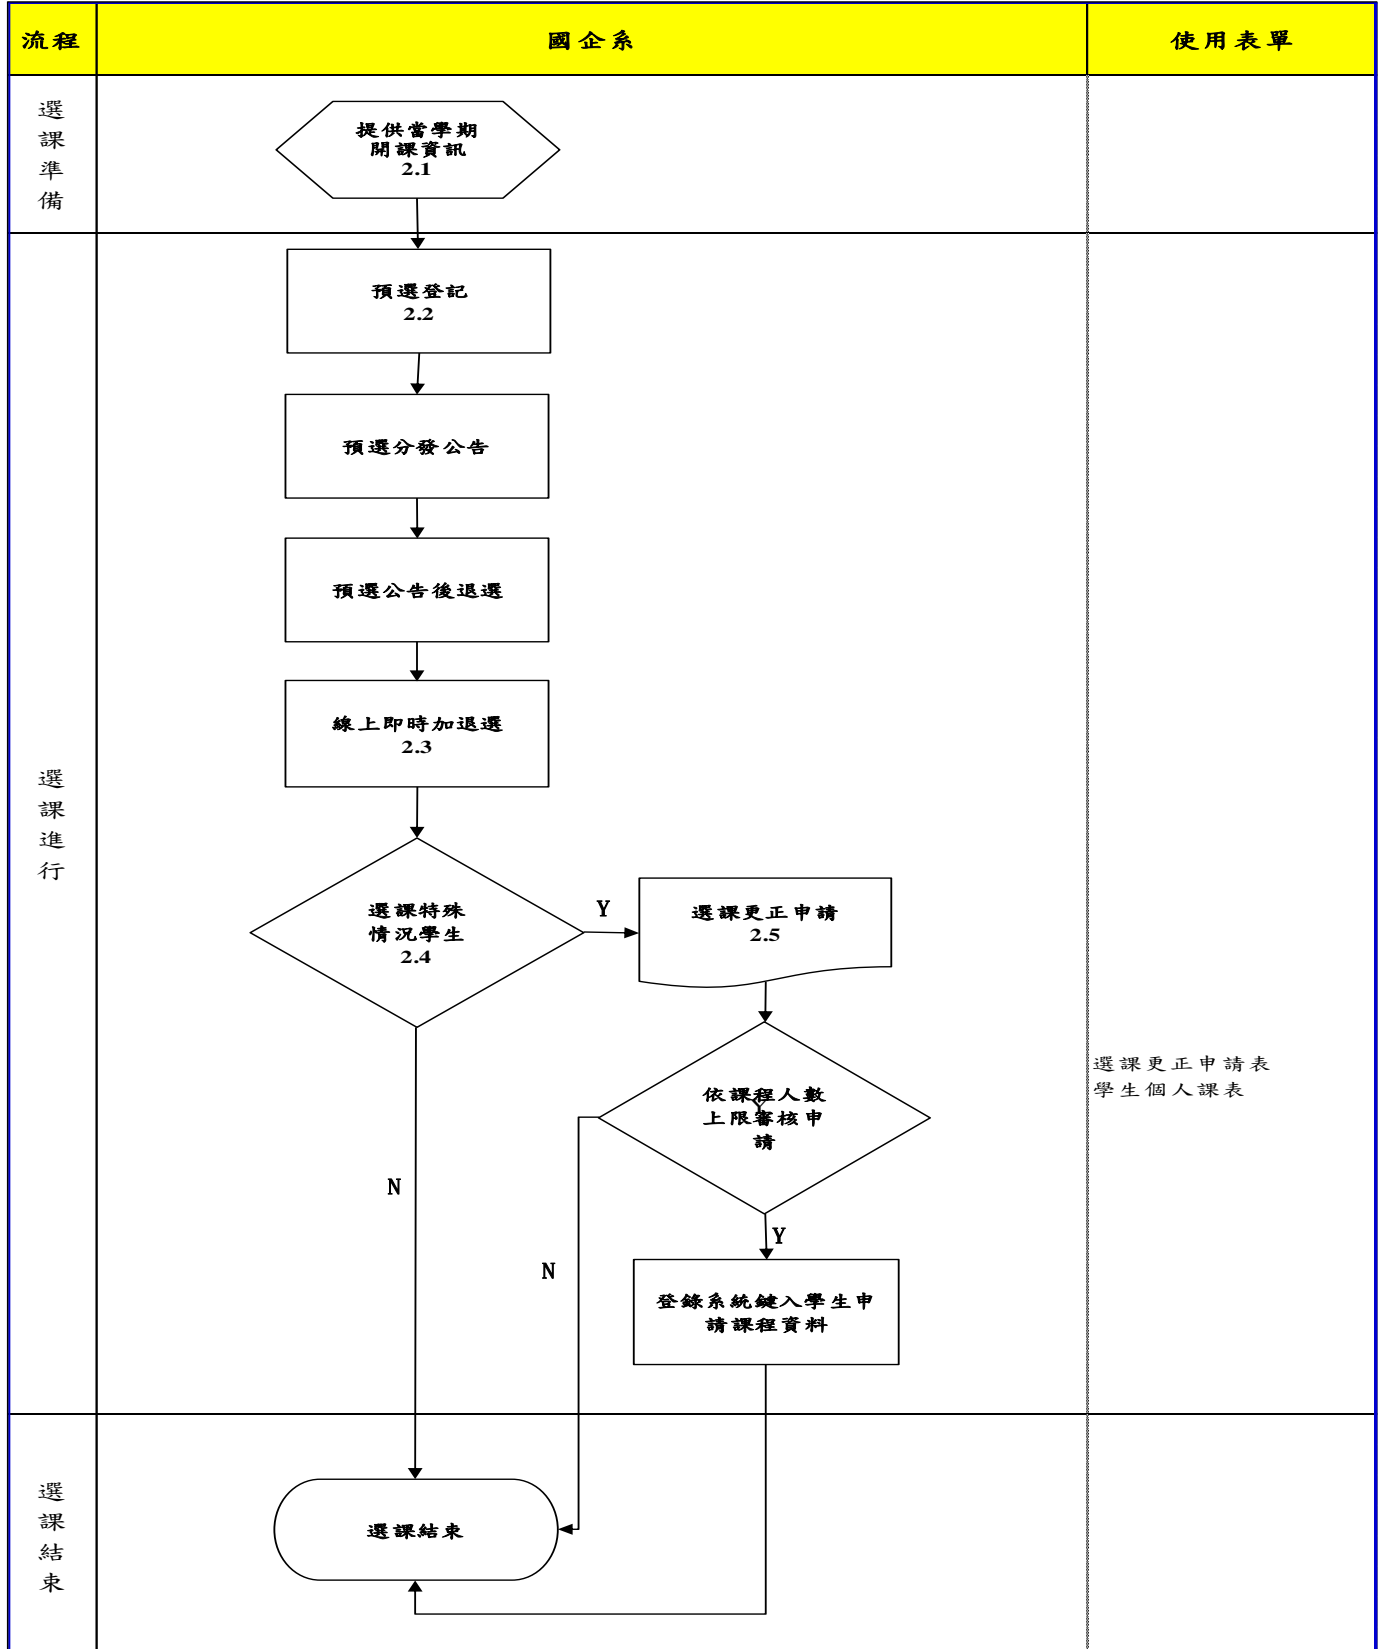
| 流程 | 國企系 | 使用表單 |
|---|---|---|
| 選課準備 | 提供當學期開課資訊 2.1 | |
| 選課進行 | 預選登記 2.2<br>預選分發公告<br>預選公告後退選<br>線上即時加退選 2.3<br>選課特殊情況學生 2.4<br>Y<br>選課更正申請 2.5<br>依課程人數上限審核申請<br>Y<br>登錄系統鍵入學生申請課程資料<br>N<br>N | 選課更正申請表<br>學生個人課表 |
| 選課結束 | 選課結束 | |